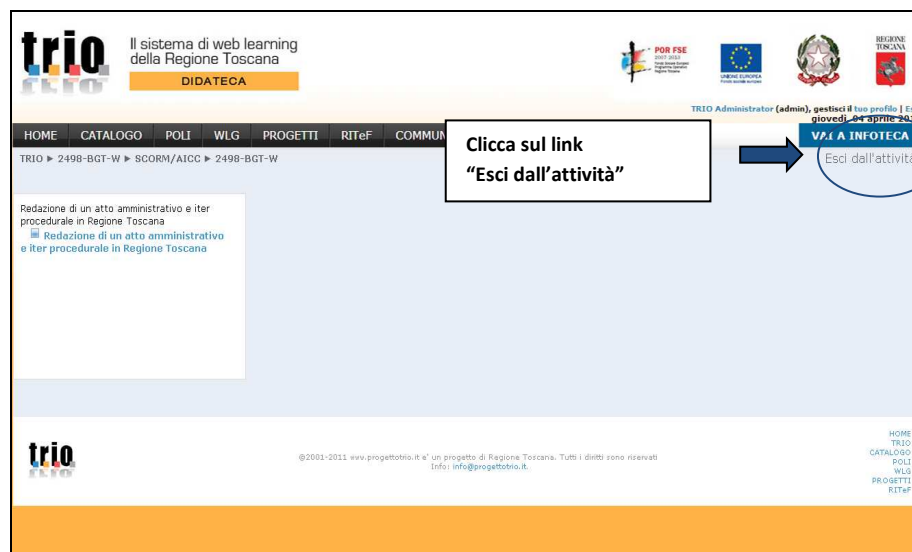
trio

Il sistema di web learning della Regione Toscana

DIDATECA

POR FSE

UNIONE EUROPEA

REGIONE TOSCANA

TRIO Administrator (admin), gestisci il tuo profilo | Es

giovedì, 04 aprile 20

HOME CATALOGO POLI WLG PROGETTI RITeF COMMUN

VAI A INFOTECA

TRIO ▸ 2498-BGT-W ▸ SCORM/AICC ▸ 2498-BGT-W

Esci dall'attività

Clicca sul link
"Esci dall'attività"

Redazione di un atto amministrativo e iter procedurale in Regione Toscana

Redazione di un atto amministrativo e iter procedurale in Regione Toscana

trio

@2001-2011 www.progettotrio.it e' un progetto di Regione Toscana. Tutti i diritti sono riservati
Info: info@progettotrio.it.

HOME
TRIO
CATALOGO
POLI
WLG
PROGETTI
RITeF